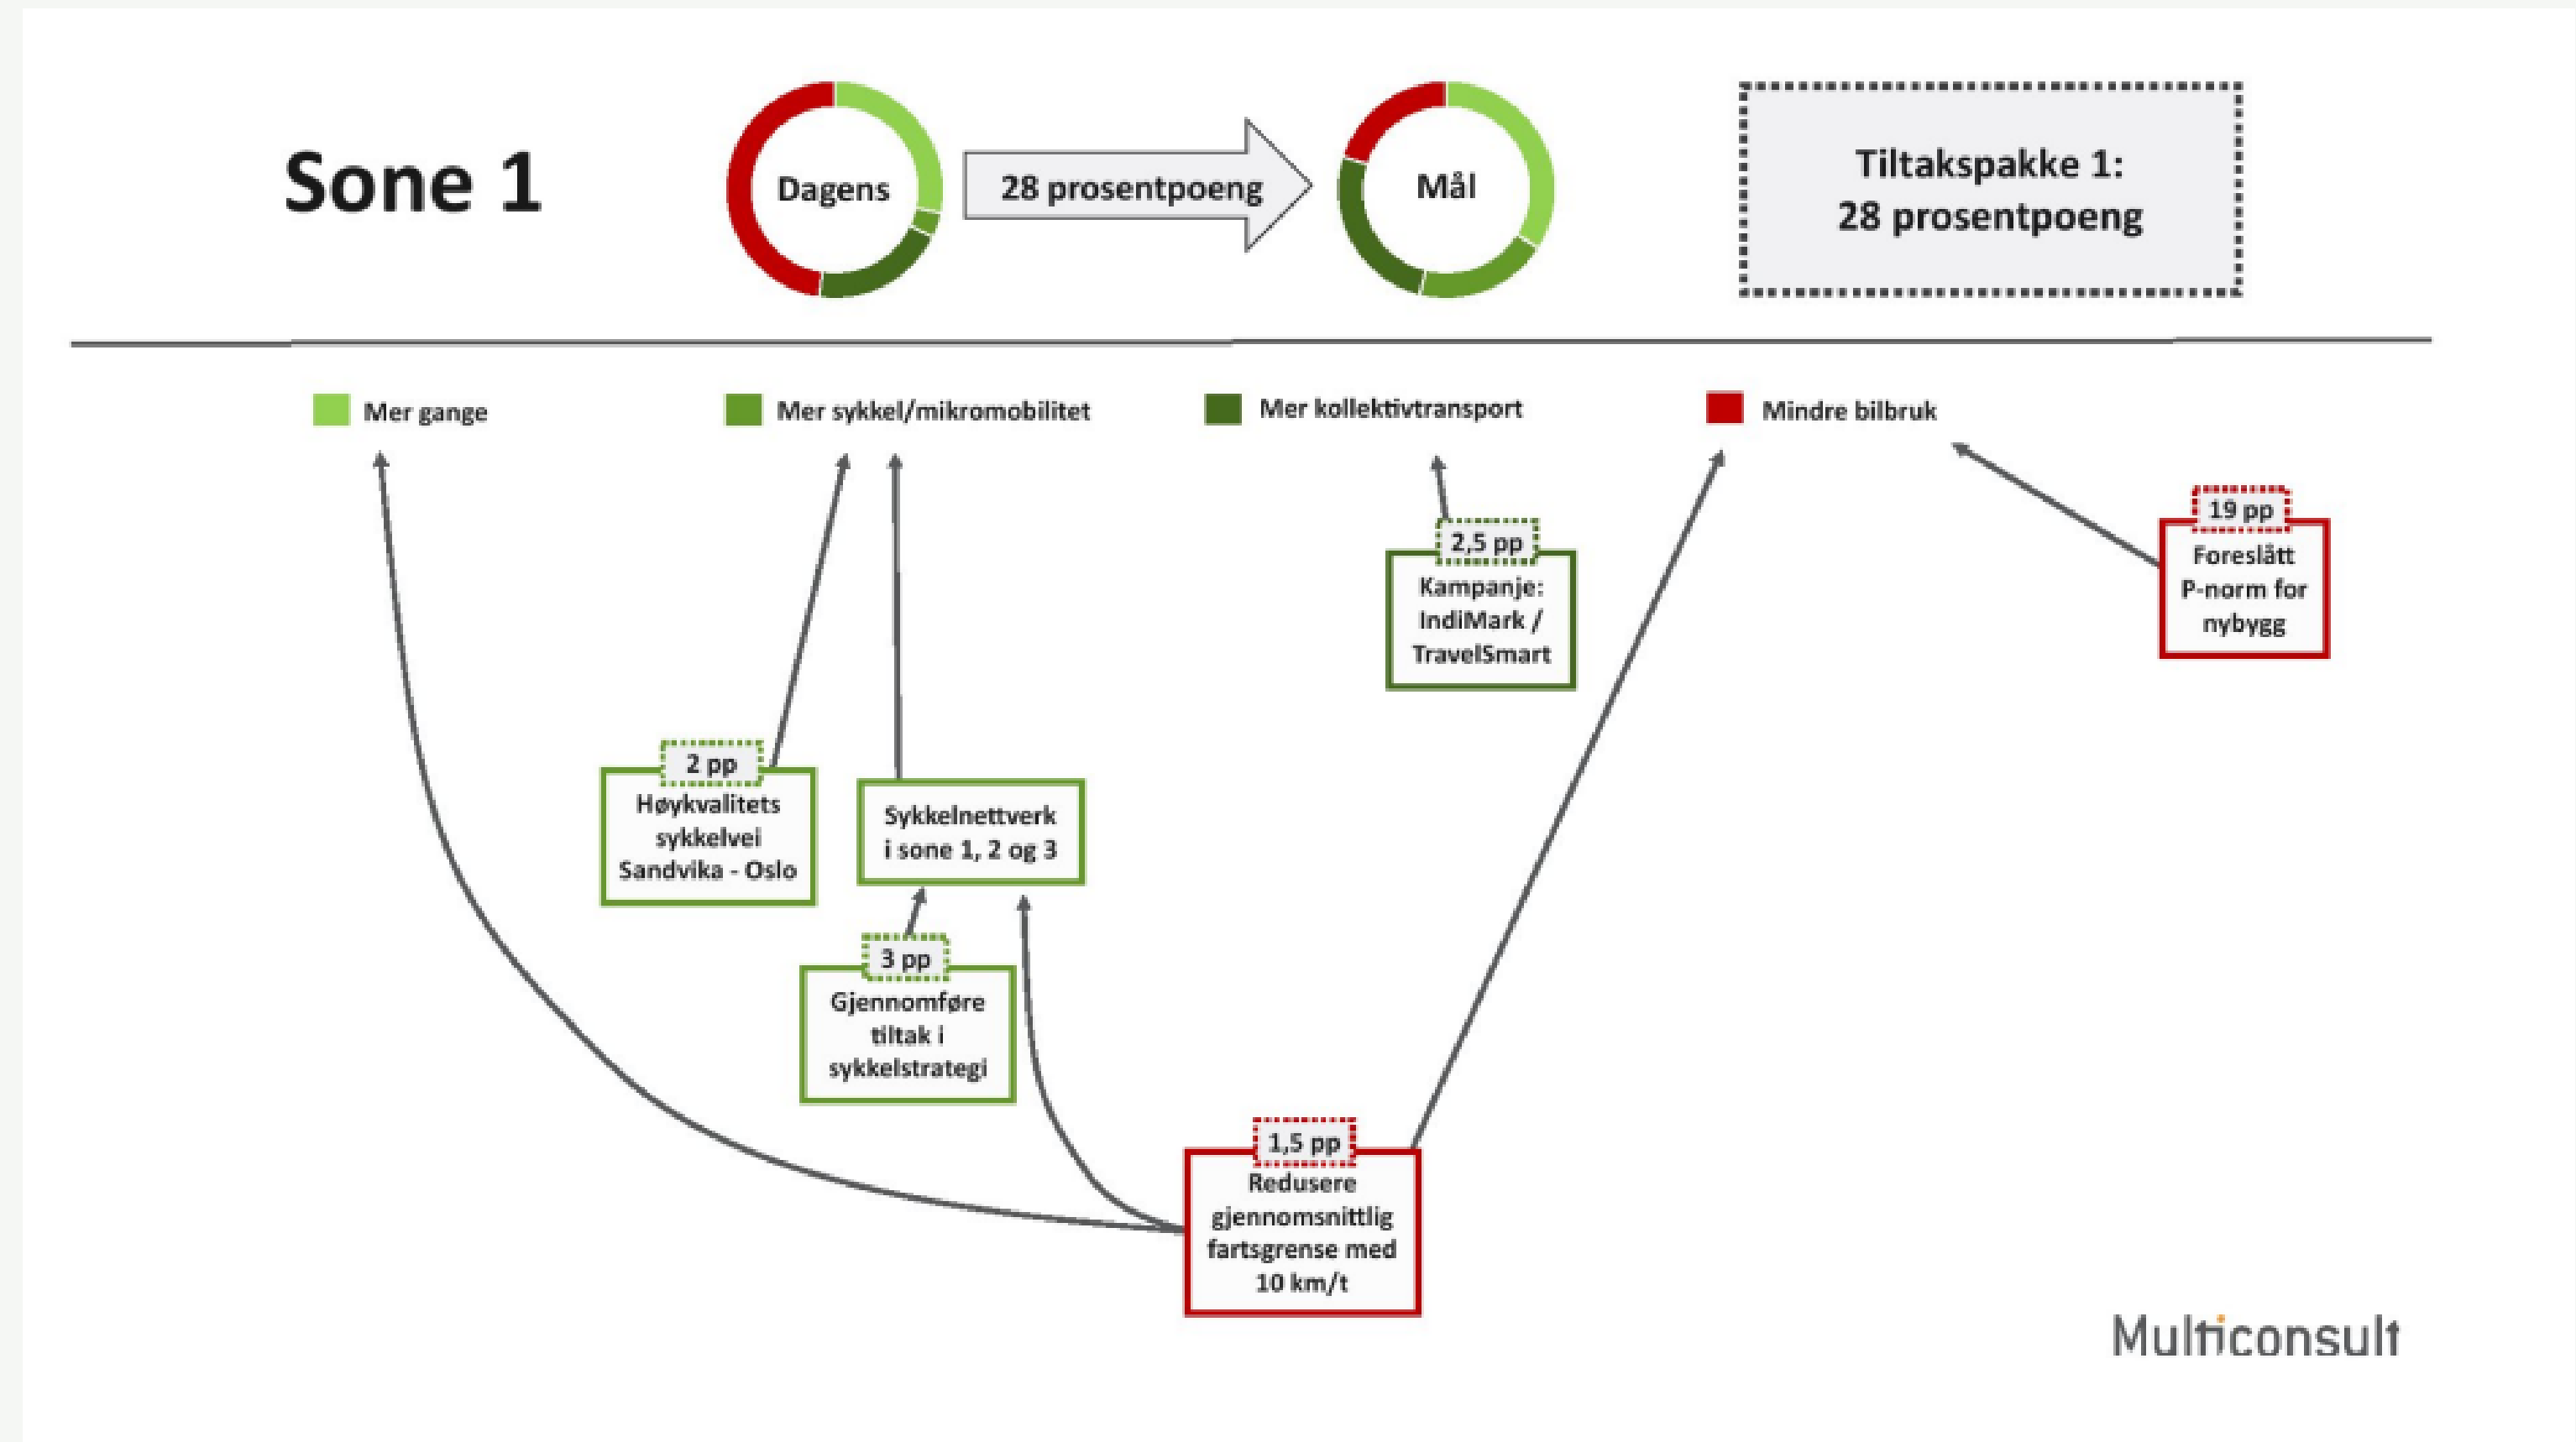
Sone 1

Dagens

28 prosentpoeng

Mål

Tiltakspakke 1:
28 prosentpoeng

Mer gange

Mer sykkel/mikromobilitet

Mer kollektivtransport

Mindre bilbruk

2,5 pp
Kampanje: IndiMark / TravelSmart

19 pp
Foreslått P-norm for nybygg

2 pp
Høykvalitets sykkelvei Sandvika - Oslo

Sykkelnettverk i sone 1, 2 og 3

3 pp
Gjennomføre tiltak i sykkelstrategi

1,5 pp
Redusere gjennomsnittlig fartsgrense med 10 km/t

Multiconsult